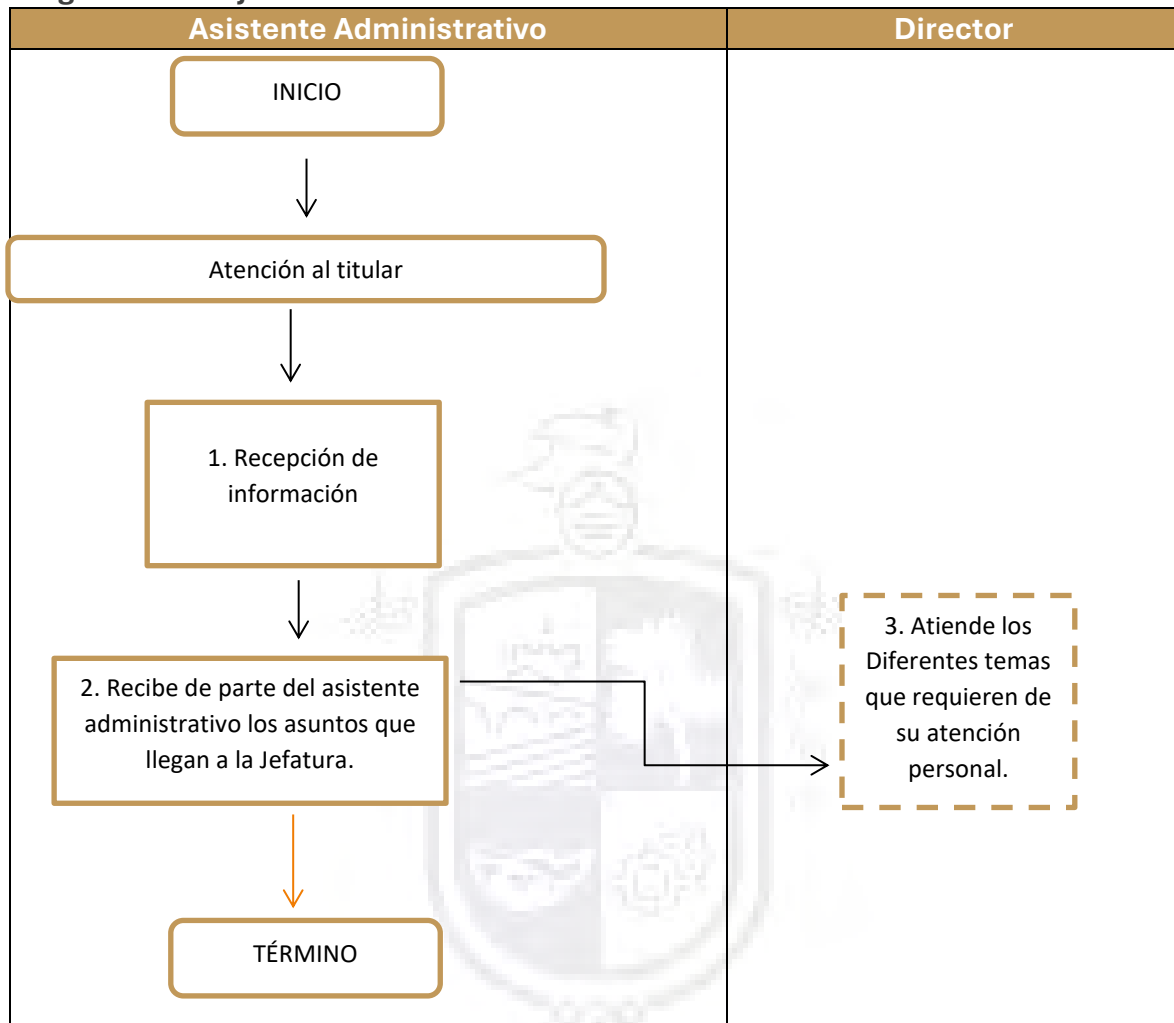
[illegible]

| Asistente Administrativo | Director |
|---|---|
| INICIO<br>Atención al titular<br>1. Recepción de información<br>2. Recibe de parte del asistente administrativo los asuntos que llegan a la Jefatura.<br>TÉRMINO | 3. Atiende los Diferentes temas que requieren de su atención personal. |